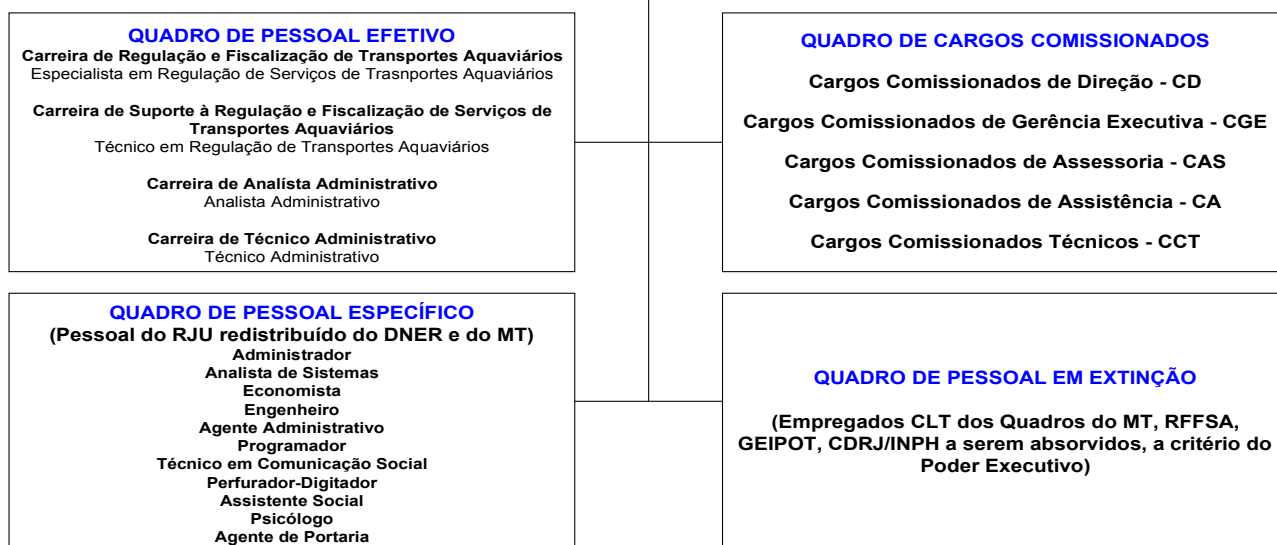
QUADRO DE PESSOAL EFETIVO
Carreira de Regulação e Fiscalização de Transportes Aquaviários
Especialista em Regulação de Serviços de Trasnportes Aquaviários

Carreira de Suporte à Regulação e Fiscalização de Serviços de Transportes Aquaviários
Técnico em Regulação de Transportes Aquaviários

Carreira de Analísta Administrativo
Analista Administrativo

Carreira de Técnico Administrativo
Técnico Administrativo

QUADRO DE PESSOAL ESPECÍFICO
(Pessoal do RJU redistribuído do DNER e do MT)
Administrador
Analista de Sistemas
Economista
Engenheiro
Agente Administrativo
Programador
Técnico em Comunicação Social
Perfurador-Digitador
Assistente Social
Psicólogo
Agente de Portaria

QUADRO DE CARGOS COMISSIONADOS

Cargos Comissionados de Direção - CD

Cargos Comissionados de Gerência Executiva - CGE

Cargos Comissionados de Assessoria - CAS

Cargos Comissionados de Assistência - CA

Cargos Comissionados Técnicos - CCT

QUADRO DE PESSOAL EM EXTINÇÃO

(Empregados CLT dos Quadros do MT, RFFSA, GEIPOT, CDRJ/INPH a serem absorvidos, a critério do Poder Executivo)